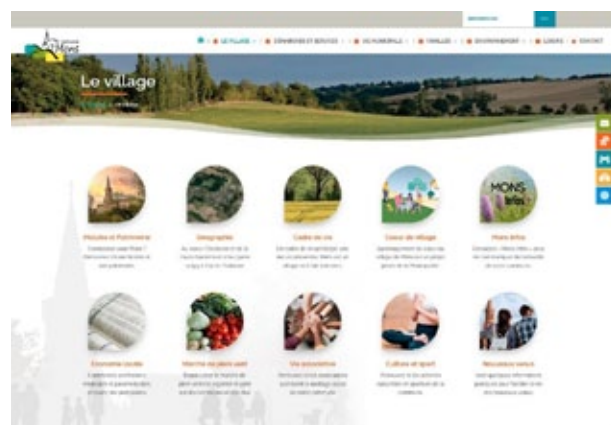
Le village

LE VILLAGE · COMMERCES ET SERVICES · VIE MUNICIPALE · FAMILLES · ENVIRONNEMENT · LOISIRS · CONTACT

Histoire et Patrimoine

Géographie

Cadre de vie

Coeur de village

MONS

Economie locale

Marché de plein vent

Vie associative

Culture et sport

Nouveaux venus

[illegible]